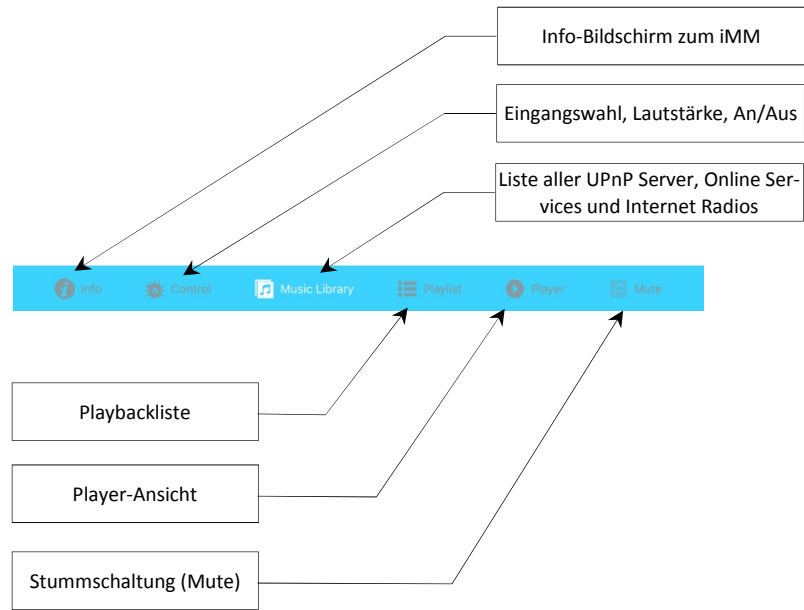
Info-Bildschirm zum iMM

Eingangswahl, Lautstärke, An/Aus

Liste aller UPnP Server, Online Services und Internet Radios

Info Control Music Library Playlist Player Mute

Playbackliste

Player-Ansicht

Stummschaltung (Mute)